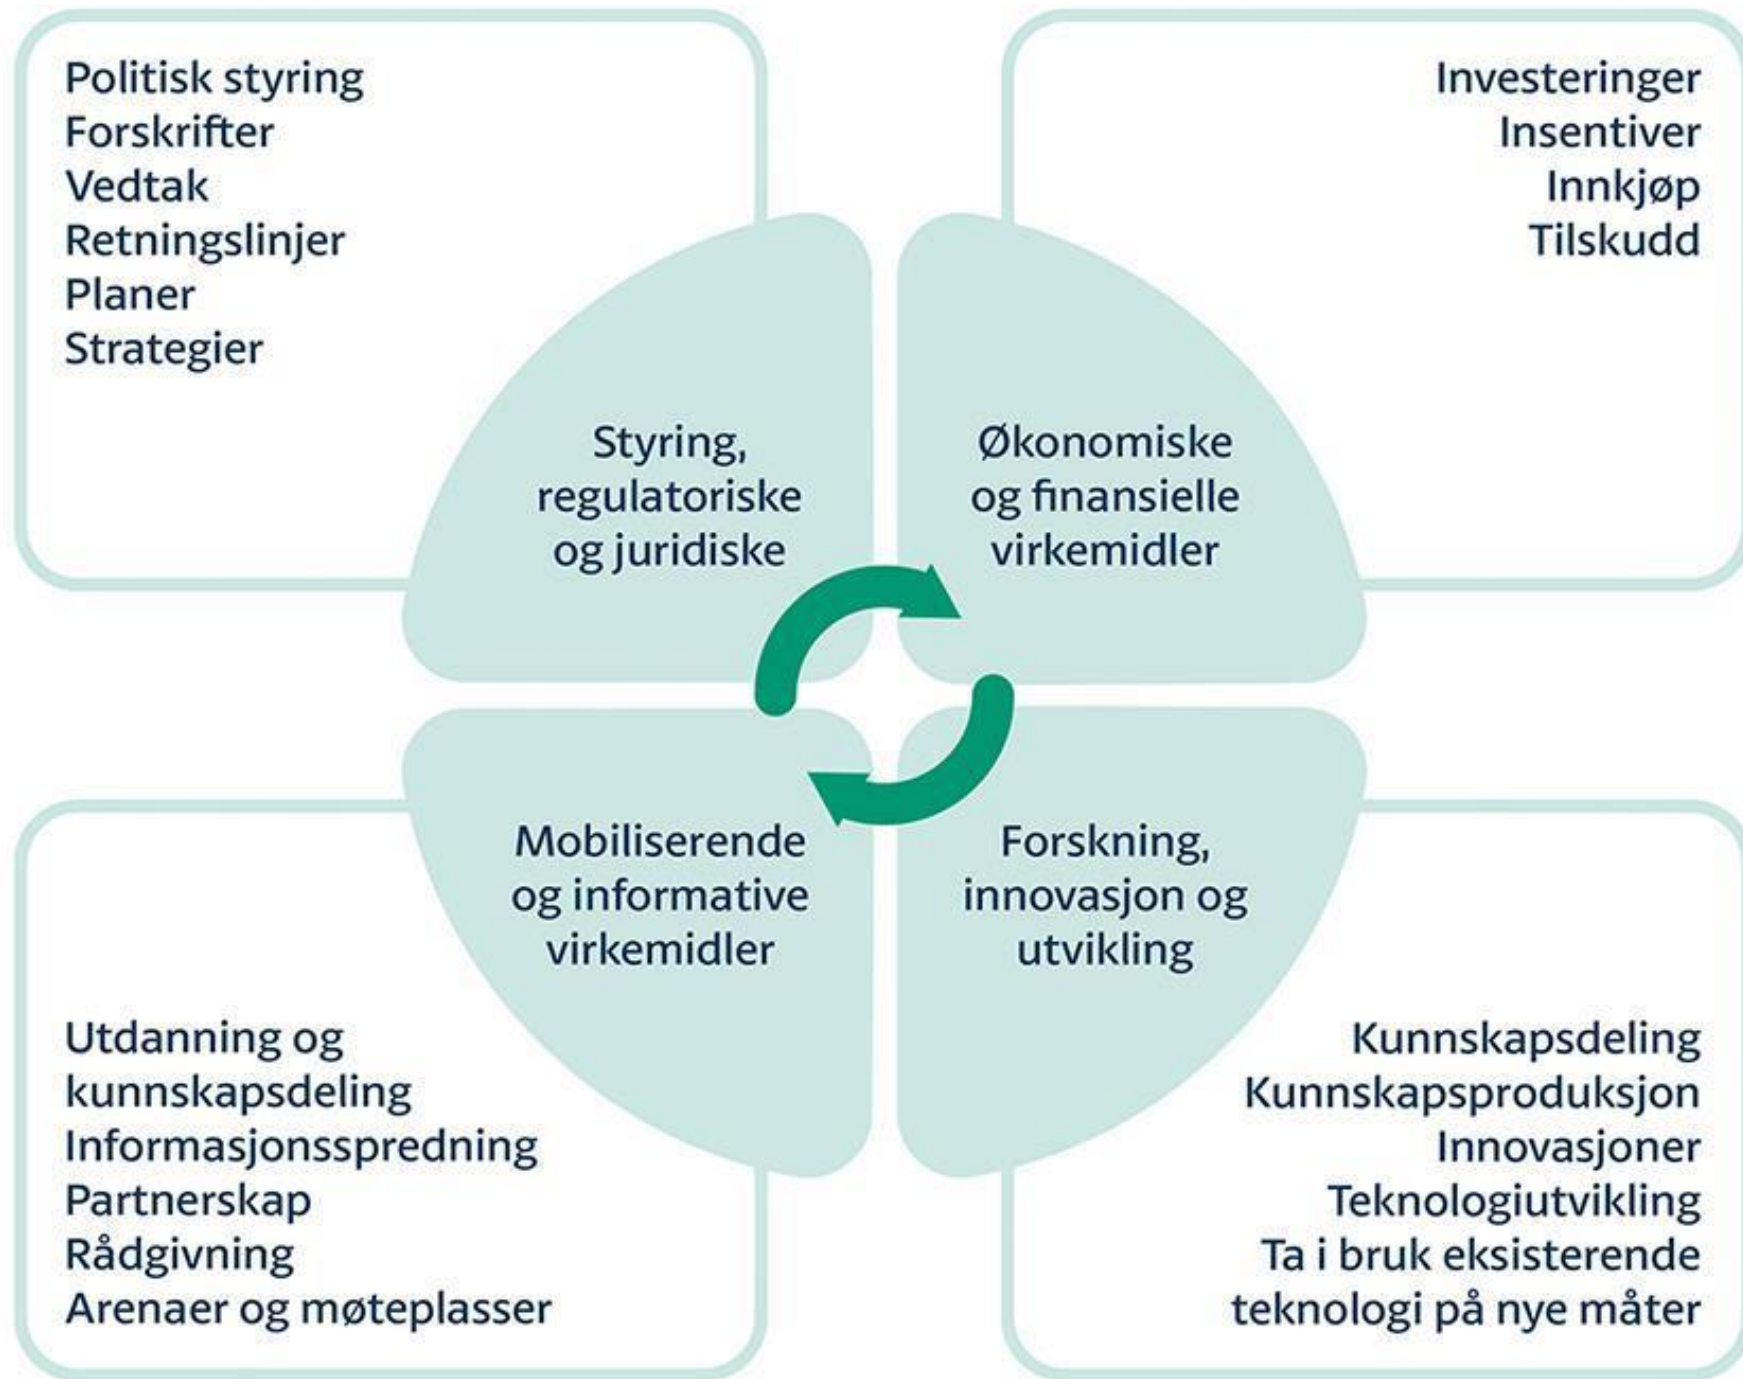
Politisk styring
Forskrifter
Vedtak
Retningslinjer
Planer
Strategier

Investeringer
Insentiver
Innkjøp
Tilskudd

Styring, regulatoriske og juridiske

Økonomiske og finansielle virkemidler

Mobiliserende og informative virkemidler

Forskning, innovasjon og utvikling

Utdanning og kunnskapsdeling
Informasjonsspredning
Partnerskap
Rådgivning
Arenaer og møteplasser

Kunnskapsdeling
Kunnskapsproduksjon
Innovasjoner
Teknologiutvikling
Ta i bruk eksisterende teknologi på nye måter